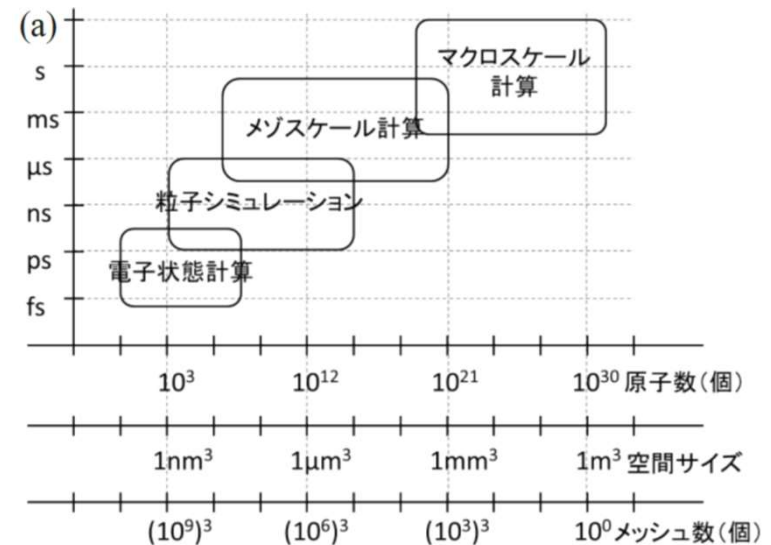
(a)

s
ms
μs
ns
ps
fs

マクロスケール計算
メゾスケール計算
粒子シミュレーション
電子状態計算

$10^3$ $10^{12}$ $10^{21}$ $10^{30}$ 原子数(個)

$1nm^3$ $1μm^3$ $1mm^3$ $1m^3$ 空間サイズ

$(10^9)^3$ $(10^6)^3$ $(10^3)^3$ $10^0$ メッシュ数(個)